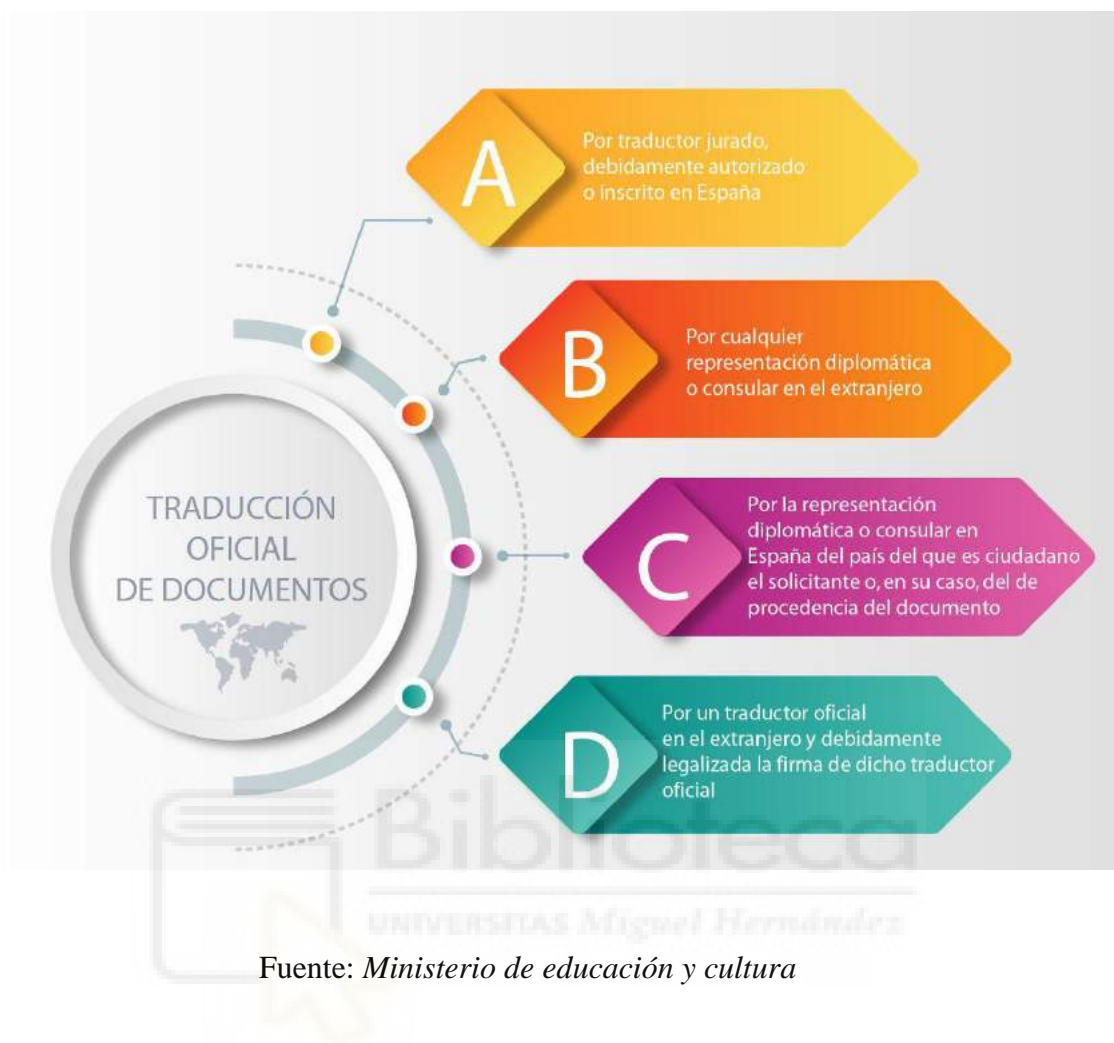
TRADUCCIÓN OFICIAL DE DOCUMENTOS

A
Por traductor jurado, debidamente autorizado o inscrito en España

B
Por cualquier representación diplomática o consular en el extranjero

C
Por la representación diplomática o consular en España del país del que es ciudadano el solicitante o, en su caso, del de procedencia del documento

D
Por un traductor oficial en el extranjero y debidamente legalizada la firma de dicho traductor oficial

Biblioteca
UNIVERSITAS Miguel Hernández

Fuente: *Ministerio de educación y cultura*